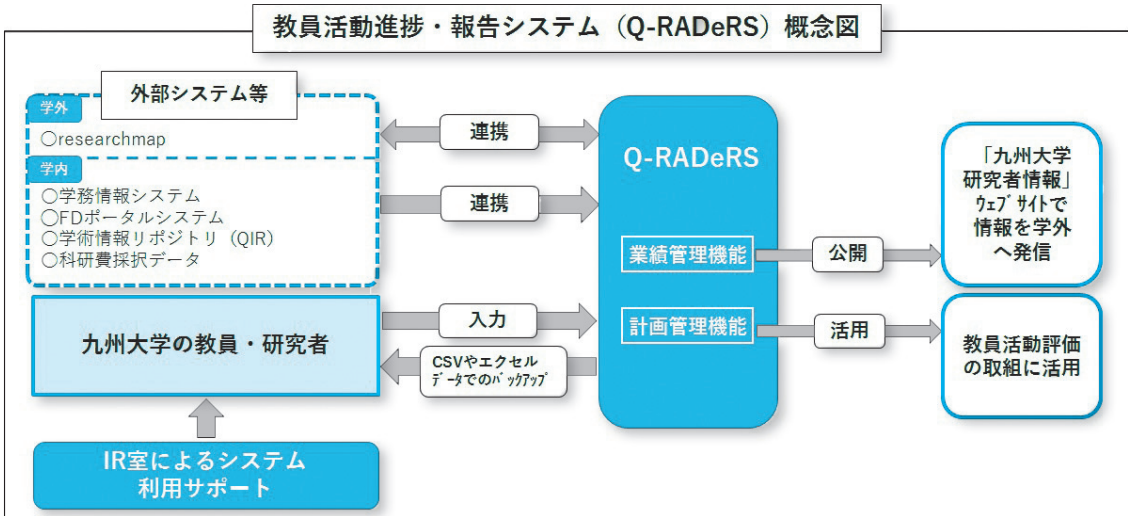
教員活動進捗・報告システム（Q-RADeRS）概念図

外部システム等

学外
○researchmap

学内
○学務情報システム
○FDポータルシステム
○学術情報リポジトリ（QIR）
○科研費採択データ

連携

連携

Q-RADeRS

業績管理機能

計画管理機能

公開

活用

「九州大学研究者情報」ウェブサイトで情報を学外へ発信

教員活動評価の取組に活用

九州大学の教員・研究者

入力

CSVやエクセルデータでのバックアップ

IR室によるシステム利用サポート